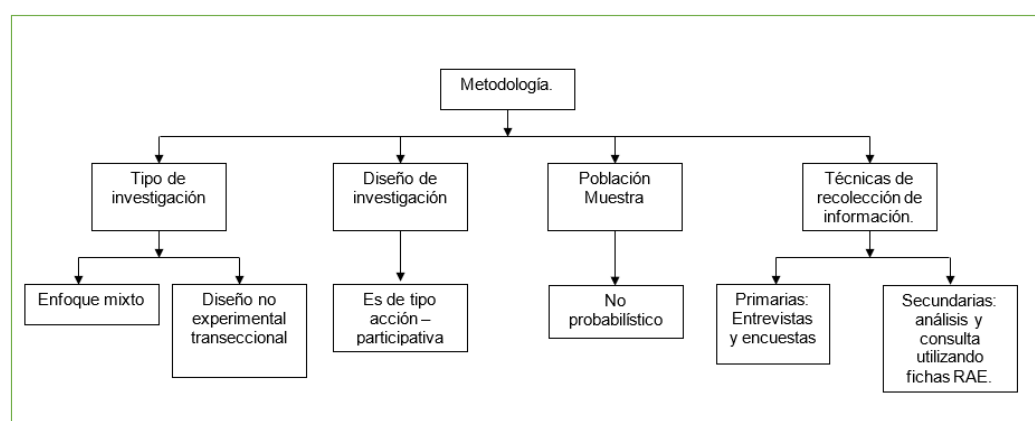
Metodología.

Tipo de investigación

Enfoque mixto

Diseño no experimental transeccional

Diseño de investigación

Es de tipo acción – participativa

Población Muestra

No probabilístico

Técnicas de recolección de información.

Primarias: Entrevistas y encuestas

Secundarias: análisis y consulta utilizando fichas RAE.